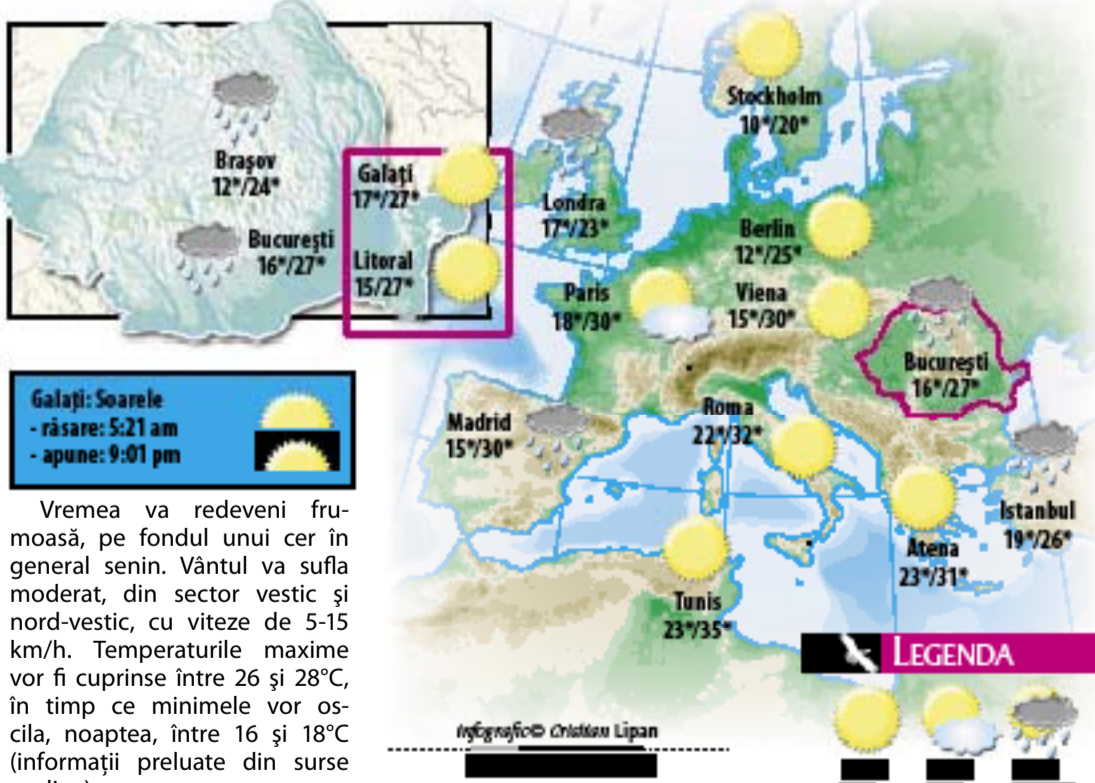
Braşov
12*/24*

Bucureşti
16*/27*

Galaţi
17*/27*

Litoral
15/27*

Galaţi: Soarele
- răsare: 5:21 am
- apune: 9:01 pm

Vremea va redeveni frumoasă, pe fondul unui cer în general senin. Vântul va sufla moderat, din sector vestic şi nord-vestic, cu viteze de 5-15 km/h. Temperaturile maxime vor fi cuprinse între 26 şi 28°C, în timp ce minimele vor oscila, noaptea, între 16 şi 18°C (informaţii preluate din surse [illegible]

Stockholm
10*/20*

Londra
17*/23*

Berlin
12*/25*

Paris
18*/30*

Viena
15*/30*

Bucureşti
16*/27*

Madrid
15*/30*

Roma
22*/32*

Istanbul
19*/26*

Atena
23*/31*

Tunis
23*/35*

LEGENDA

Infografic© Cristian Lipan